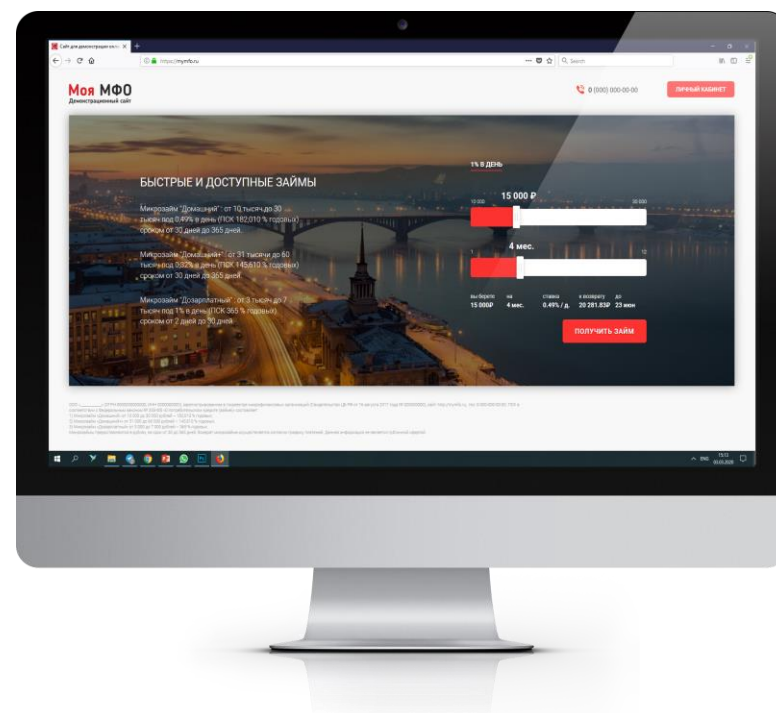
Сайт для демонстрации сай... ×

https://mymfo.ru

Search

Моя МФО
Демонстрационный сайт

0 (000) 000-00-00

ЛИЧНЫЙ КАБИНЕТ

БЫСТРЫЕ И ДОСТУПНЫЕ ЗАЙМЫ

Микрозайм "Домашний" : от 10 тысяч до 30 тысяч под 0.49% в день (ПСК 182.010 % годовых) сроком от 30 дней до 365 дней.

Микрозайм "Домашний" : от 31 тысячи до 60 тысяч под 0.32% в день (ПСК 145.610 % годовых) сроком от 30 дней до 365 дней.

Микрозайм "Дозарплатный" : от 3 тысяч до 7 тысяч под 1% в день (ПСК 365 % годовых) сроком от 2 дней до 30 дней.

1% В ДЕНЬ

15 000 ₽

4 мес.

вы берете 15 000₽
на 4 мес.
ставка 0.49% / д.
к возврату 20 281.83₽
до 23 июн

ПОЛУЧИТЬ ЗАЙМ

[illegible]

ENG